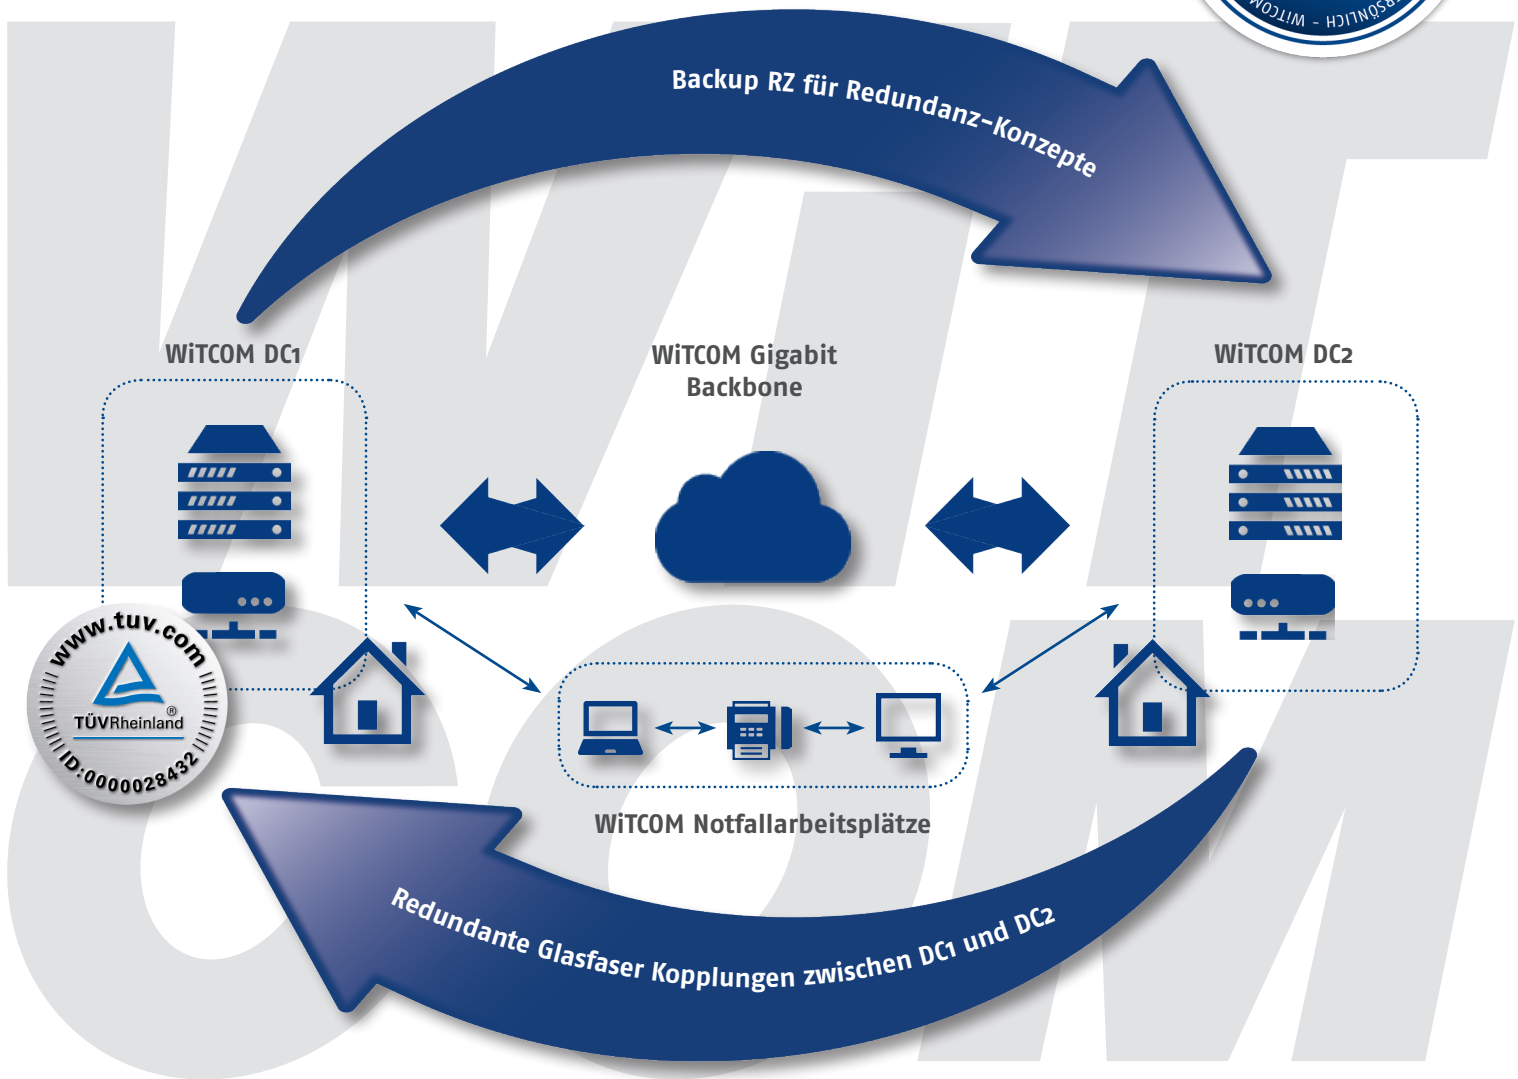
WiTCOM - PERSÖNLICH

Backup RZ für Redundanz-Konzepte

WiTCOM DC1

WiTCOM Gigabit Backbone

WiTCOM DC2

www.tuv.com

TÜVRheinland®

ID:0000028432

WiTCOM Notfallarbeitsplätze

Redundante Glasfaser Kopplungen zwischen DC1 und DC2